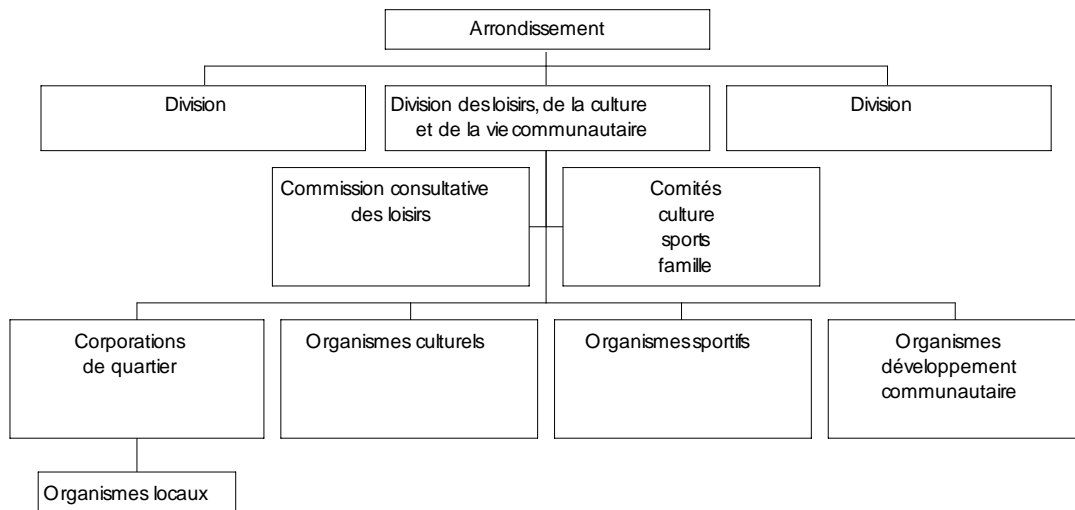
Arrondissement

Division

Division des loisirs, de la culture et de la vie communautaire

Division

Commission consultative des loisirs

Comités
culture
sports
famille

Corporations de quartier

Organismes culturels

Organismes sportifs

Organismes développement communautaire

Organismes locaux